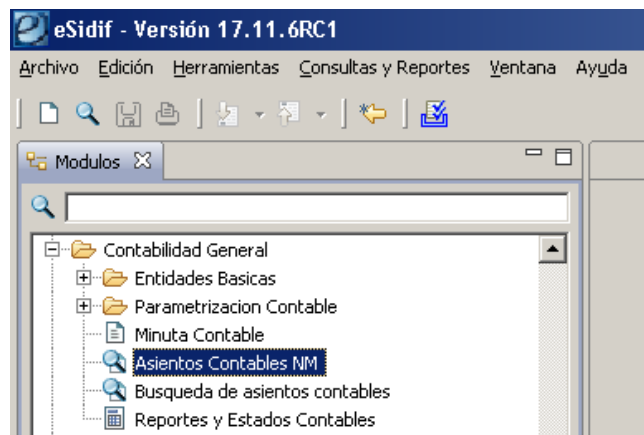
eSidif - Versión 17.11.6RC1

Archivo Edición Herramientas Consultas y Reportes Ventana Ayuda

Modulos

Contabilidad General
Entidades Basicas
Parametrizacion Contable
Minuta Contable
Asientos Contables NM
Busqueda de asientos contables
Reportes y Estados Contables